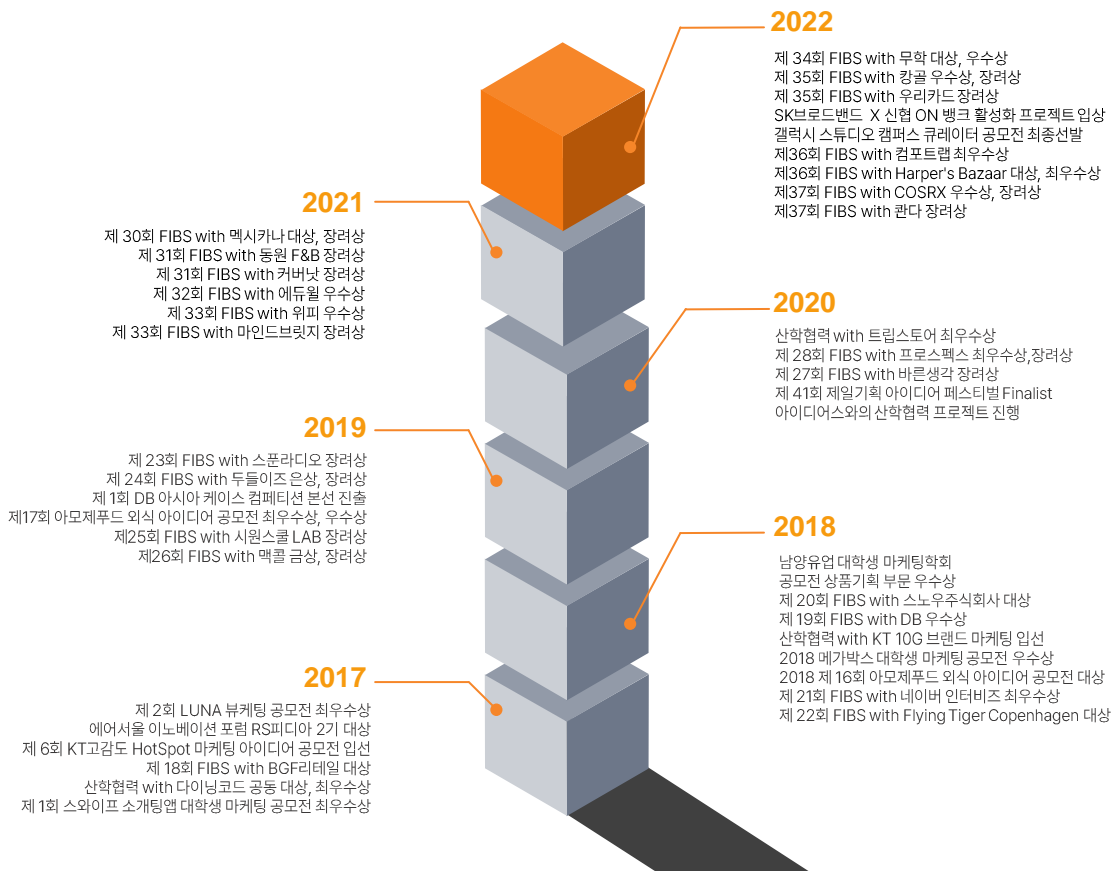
2022
제 34회 FIBS with 무학 대상, 우수상
제 35회 FIBS with 캉골 우수상, 장려상
제 35회 FIBS with 우리카드 장려상
SK브로드밴드 X 신협 ON 뱅크 활성화 프로젝트 입상
갤럭시 스튜디오 캠퍼스 큐레이터 공모전 최종선발
제36회 FIBS with 컴포트랩 최우수상
제36회 FIBS with Harper's Bazaar 대상, 최우수상
제37회 FIBS with COSRX 우수상, 장려상
제37회 FIBS with 관다 장려상

2021
제 30회 FIBS with 멕시카나 대상, 장려상
제 31회 FIBS with 동원 F&B 장려상
제 31회 FIBS with 커버낫 장려상
제 32회 FIBS with 에듀윌 우수상
제 33회 FIBS with 위피 우수상
제 33회 FIBS with 마인드브릿지 장려상

2020
산학협력 with 트립스토어 최우수상
제 28회 FIBS with 프로스펙스 최우수상,장려상
제 27회 FIBS with 바른생각 장려상
제 41회 제일기획 아이디어 페스티벌 Finalist
아이디어스와의 산학협력 프로젝트 진행

2019
제 23회 FIBS with 스푼라디오 장려상
제 24회 FIBS with 두들이즈 은상, 장려상
제 1회 DB 아시아 케이스 컴페티션 본선 진출
제17회 아모제푸드 외식 아이디어 공모전 최우수상, 우수상
제25회 FIBS with 시원스쿨 LAB 장려상
제26회 FIBS with 맥콜 금상, 장려상

2018
남양유업 대학생 마케팅학회
공모전 상품기획 부문 우수상
제 20회 FIBS with 스노우주식회사 대상
제 19회 FIBS with DB 우수상
산학협력 with KT 10G 브랜드 마케팅 입선
2018 메가박스 대학생 마케팅 공모전 우수상
2018 제 16회 아모제푸드 외식 아이디어 공모전 대상
제 21회 FIBS with 네이버 인터비즈 최우수상
제 22회 FIBS with Flying Tiger Copenhagen 대상

2017
제 2회 LUNA 뷰케팅 공모전 최우수상
에어서울 이노베이션 포럼 RS피디아 2기 대상
제 6회 KT고감도 HotSpot 마케팅 아이디어 공모전 입선
제 18회 FIBS with BGF리테일 대상
산학협력 with 다이닝코드 공동 대상, 최우수상
제 1회 스와이프 소개팅앱 대학생 마케팅 공모전 최우수상